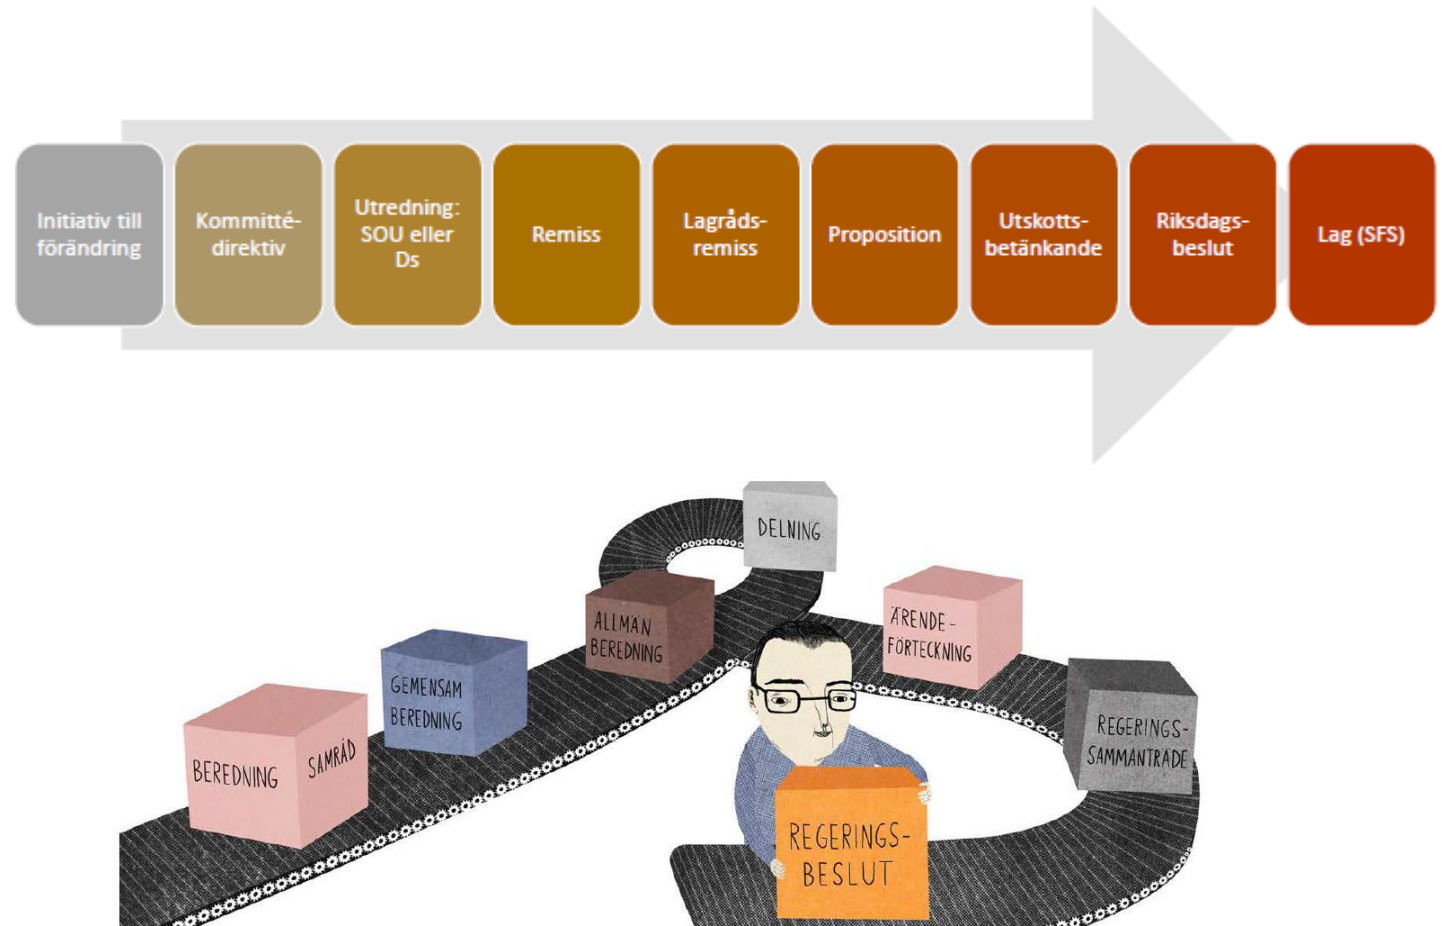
Initiativ till förändring

Kommitté-direktiv

Utredning: SOU eller Ds

Remiss

Lagråds-remiss

Proposition

Utskotts-betänkande

Riksdags-beslut

Lag (SFS)

DELNING

ALLMÄN BEREDNING

GEMENSAM BEREDNING

BEREDNING

SAMRÅD

ÄRENDE-FÖRTECKNING

REGERINGS-SAMMANTRÄDE

REGERINGS-BESLUT